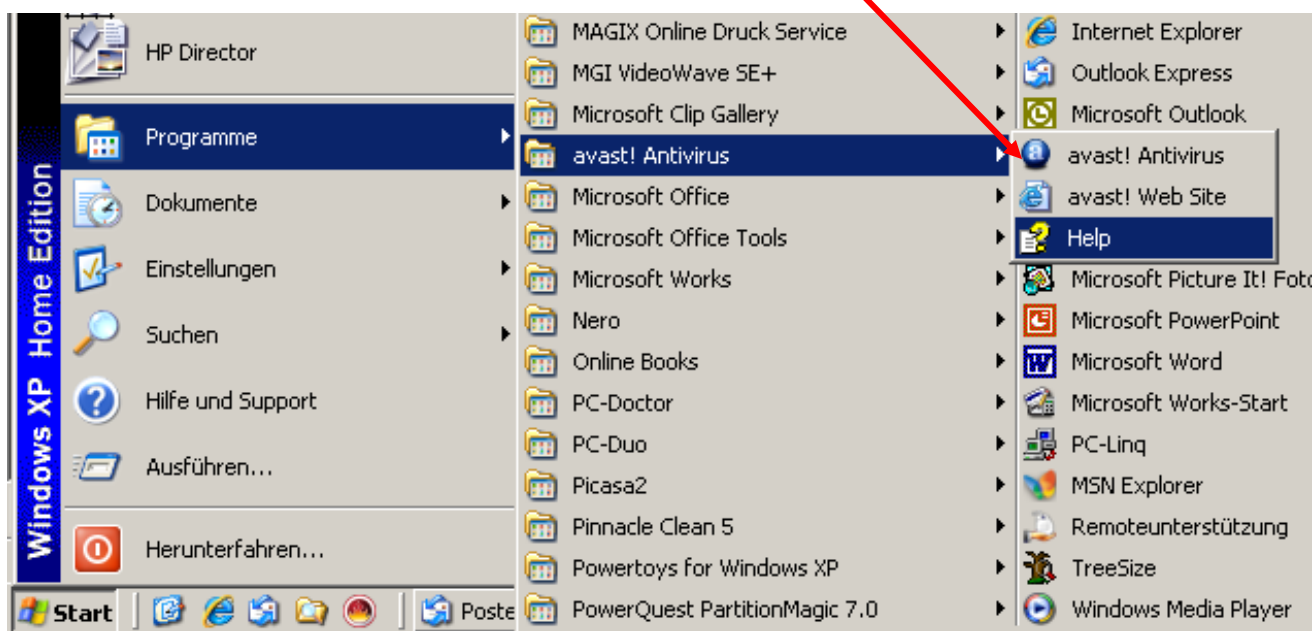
Windows XP Home Edition

HP Director
Programme
Dokumente
Einstellungen
Suchen
Hilfe und Support
Ausführen...
Herunterfahren...

MAGIX Online Druck Service
MGI VideoWave SE+
Microsoft Clip Gallery
avast! Antivirus
Microsoft Office
Microsoft Office Tools
Microsoft Works
Nero
Online Books
PC-Doctor
PC-Duo
Picasa2
Pinnacle Clean 5
Powertoys for Windows XP
PowerQuest PartitionMagic 7.0

Internet Explorer
Outlook Express
Microsoft Outlook
avast! Antivirus
avast! Web Site
Help
Microsoft Picture It! Foto
Microsoft PowerPoint
Microsoft Word
Microsoft Works-Start
PC-Linq
MSN Explorer
Remoteunterstützung
TreeSize
Windows Media Player

Start
Poste